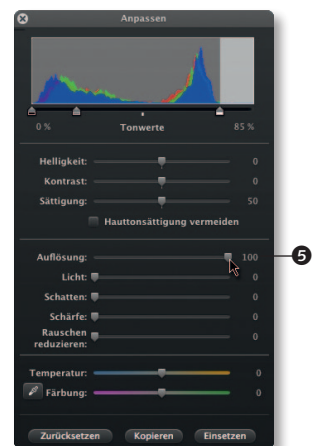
Anpassen

0 %

Tonwerte

85 %

Helligkeit: 0

Kontrast: 0

Sättigung: 50

Hauttonsättigung vermeiden

Auflösung: 100

5

Licht: 0

Schatten: 0

Schärfe: 0

Rauschen reduzieren: 0

Temperatur: 0

Färbung: 0

Zurücksetzen

Kopieren

Einsetzen